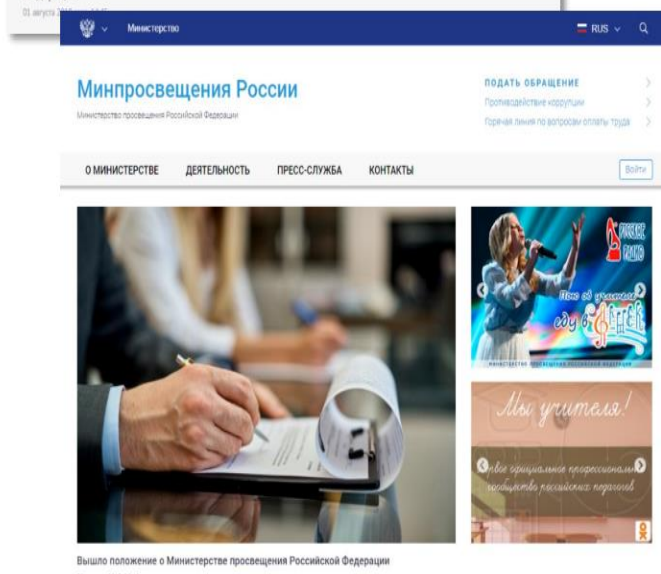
01 августа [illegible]

Министерство

RUS

Минпросвещения России

Министерство просвещения Российской Федерации

ПОДАТЬ ОБРАЩЕНИЕ

Противодействие коррупции

Горячая линия по вопросам оплаты труда

О МИНИСТЕРСТВЕ

ДЕЯТЕЛЬНОСТЬ

ПРЕСС-СЛУЖБА

КОНТАКТЫ

Войти

РУССКОЕ РАДИО

Пою об учителе

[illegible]

МИНИСТЕРСТВО ПРОСВЕЩЕНИЯ РОССИЙСКОЙ ФЕДЕРАЦИИ

Мы учителя!

Новое официальное профессиональное сообщество российских педагогов

Вышло положение о Министерстве просвещения Российской Федерации